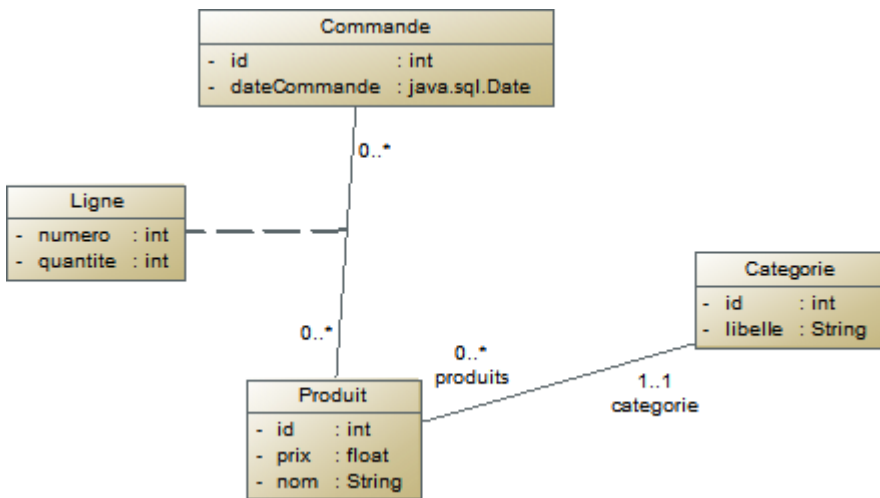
Commande
- id : int
- dateCommande : java.sql.Date

0..*

Ligne
- numero : int
- quantite : int

0..*

Categorie
- id : int
- libelle : String

0..*
produits

1..1
categorie

Produit
- id : int
- prix : float
- nom : String